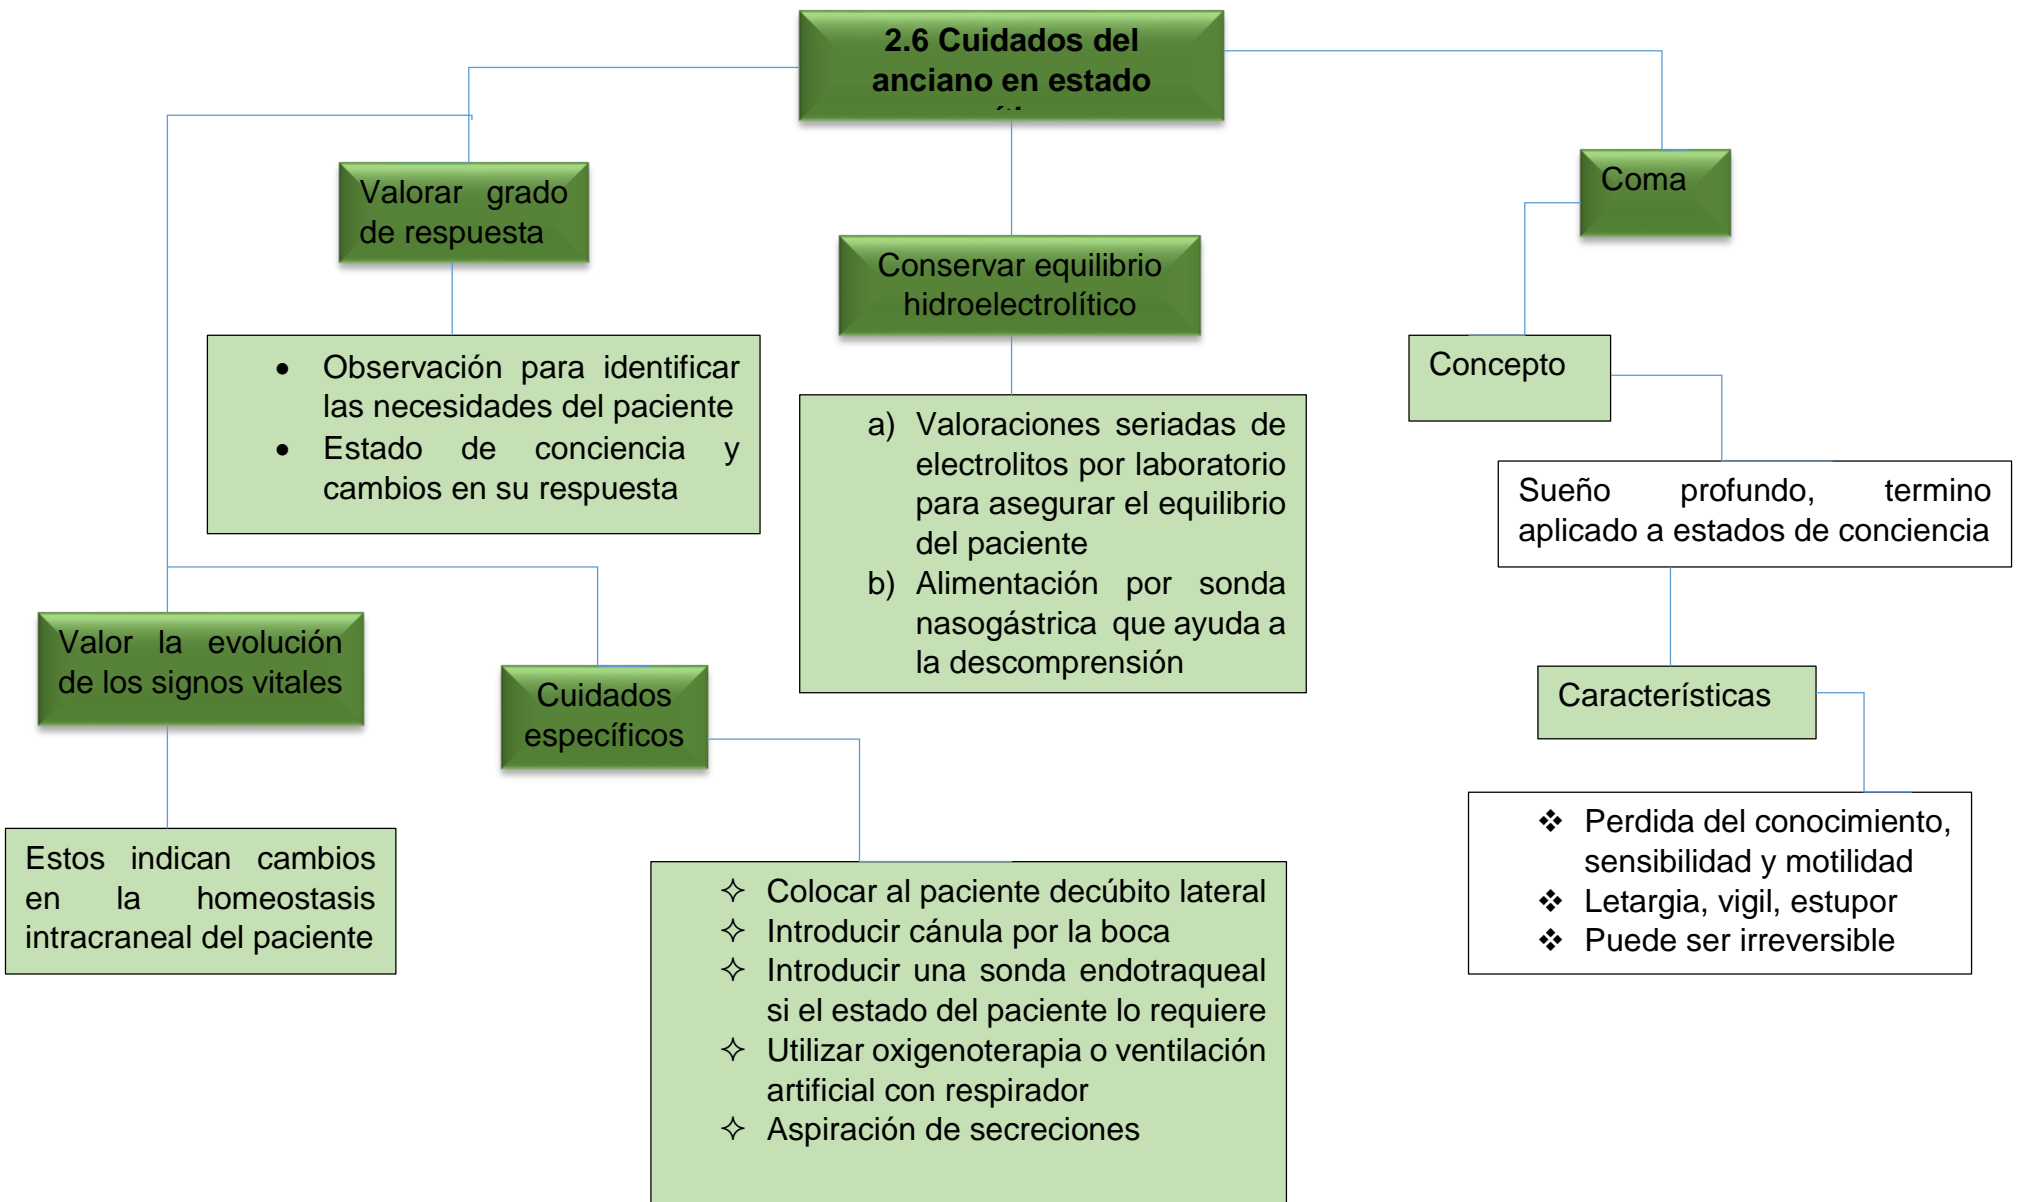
**2.6 Cuidados del anciano en estado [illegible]**

Valorar grado de respuesta

- Observación para identificar las necesidades del paciente
- Estado de conciencia y cambios en su respuesta

Conservar equilibrio hidroelectrolítico

a) Valoraciones seriadas de electrolitos por laboratorio para asegurar el equilibrio del paciente
b) Alimentación por sonda nasogástrica que ayuda a la descomprensión

Coma

Concepto

Sueño profundo, termino aplicado a estados de conciencia

Características

❖ Perdida del conocimiento, sensibilidad y motilidad
❖ Letargia, vigil, estupor
❖ Puede ser irreversible

Valor la evolución de los signos vitales

Estos indican cambios en la homeostasis intracraneal del paciente

Cuidados específicos

✧ Colocar al paciente decúbito lateral
✧ Introducir cánula por la boca
✧ Introducir una sonda endotraqueal si el estado del paciente lo requiere
✧ Utilizar oxigenoterapia o ventilación artificial con respirador
✧ Aspiración de secreciones